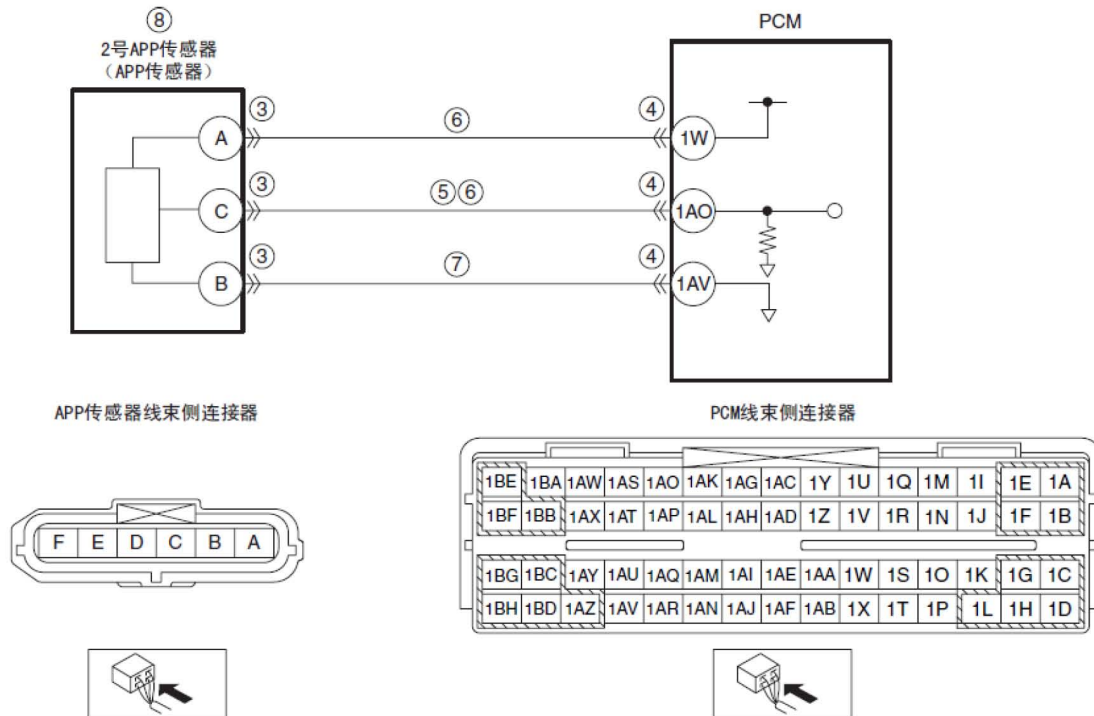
⑧
2号APP传感器
（APP传感器）

PCM

③ A ⑥ ④ 1W
③ C ⑤⑥ ④ 1AO
③ B ⑦ ④ 1AV

APP传感器线束侧连接器

| F | E | D | C | B | A |
|---|---|---|---|---|---|

PCM线束侧连接器

| 1BE | 1BA | 1AW | 1AS | 1AO | 1AK | 1AG | 1AC | 1Y | 1U | 1Q | 1M | 1I | 1E | 1A |
|---|---|---|---|---|---|---|---|---|---|---|---|---|---|---|
| 1BF | 1BB | 1AX | 1AT | 1AP | 1AL | 1AH | 1AD | 1Z | 1V | 1R | 1N | 1J | 1F | 1B |
| 1BG | 1BC | 1AY | 1AU | 1AQ | 1AM | 1AI | 1AE | 1AA | 1W | 1S | 1O | 1K | 1G | 1C |
| 1BH | 1BD | 1AZ | 1AV | 1AR | 1AN | 1AJ | 1AF | 1AB | 1X | 1T | 1P | 1L | 1H | 1D |